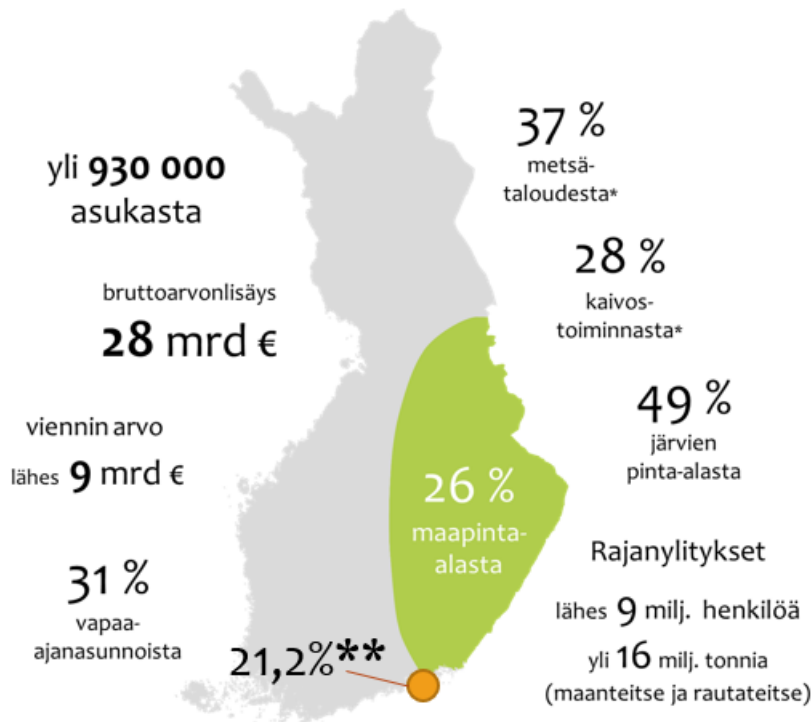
yli 930 000 asukasta

bruttoarvonlisäys

28 mrd €

viennin arvo

lähes 9 mrd €

31 %

vapaa-ajanasunnoista

21,2%**

37 %

metsätaloudesta*

28 %

kaivostoiminnasta*

49 %

järvien pinta-alasta

26 %

maapinta-alasta

Rajanylitykset

lähes 9 milj. henkilöä

yli 16 milj. tonnia (maanteitse ja rautateitse)